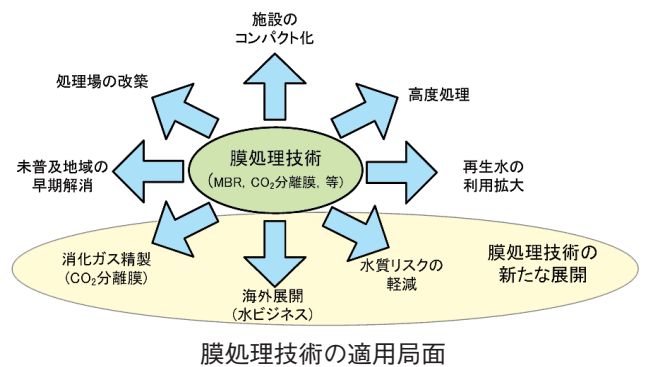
施設の
コンパクト化

処理場の改築

高度処理

膜処理技術
(MBR, $CO_2$分離膜, 等)

未普及地域の
早期解消

再生水の
利用拡大

消化ガス精製
($CO_2$分離膜)

海外展開
(水ビジネス)

水質リスクの
軽減

膜処理技術の
新たな展開

膜処理技術の適用局面